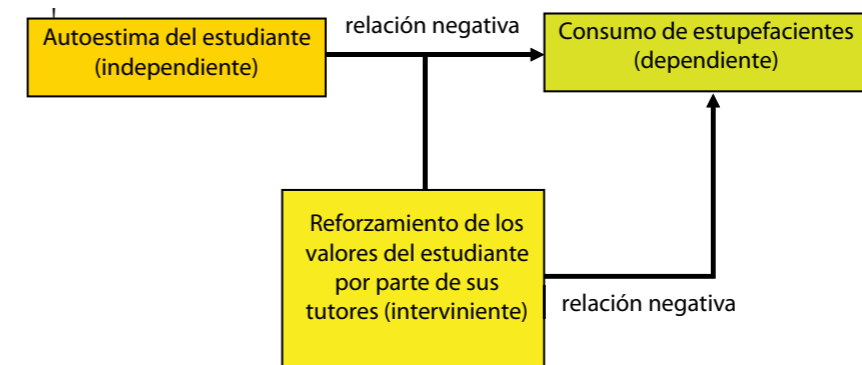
Autoestima del estudiante (independiente)

relación negativa

Consumo de estupefacientes (dependiente)

Reforzamiento de los valores del estudiante por parte de sus tutores (interviniente)

relación negativa